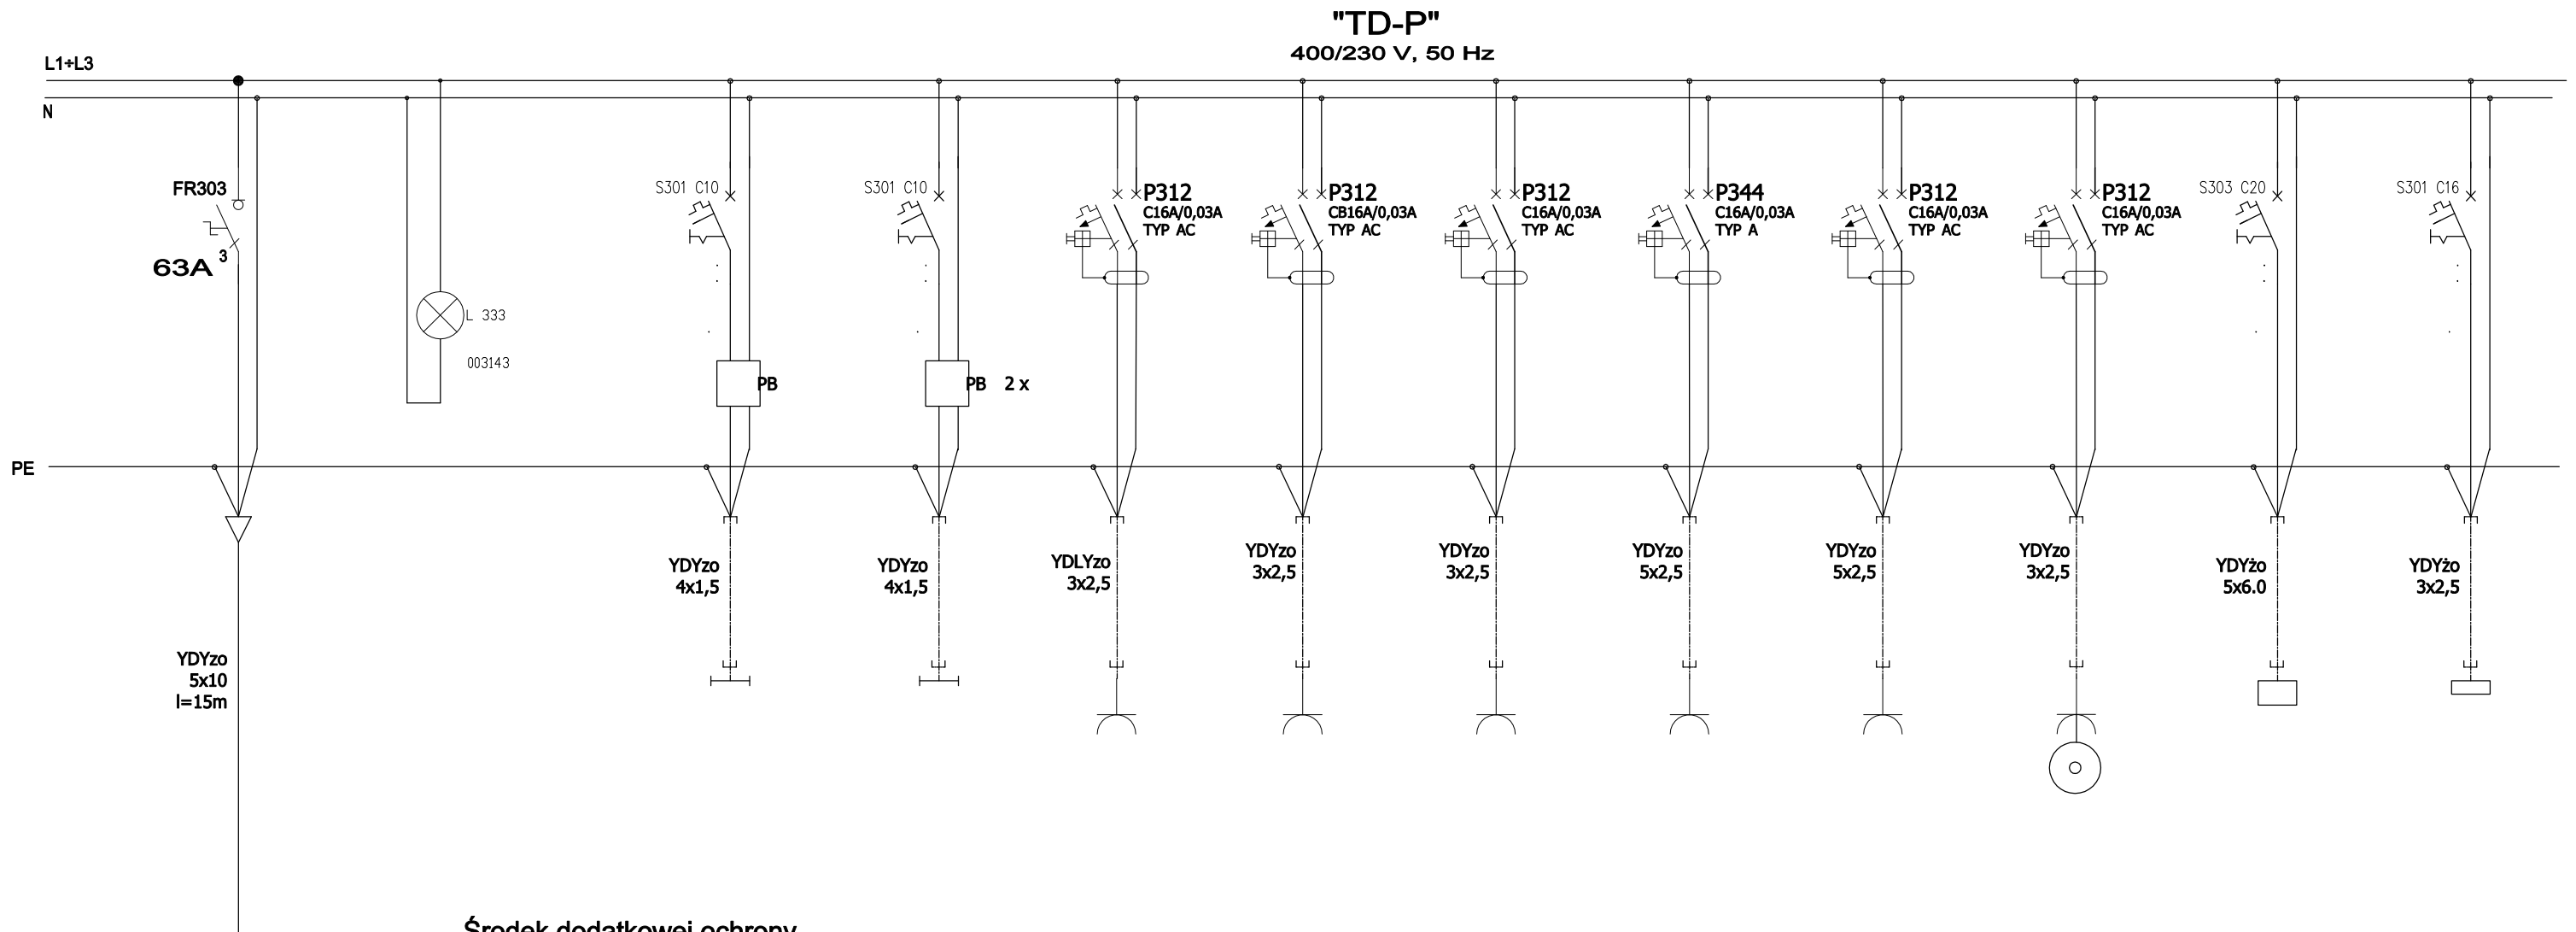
"TD-P"
400/230 V, 50 Hz

L1+L3
N

FR303
63A 3

L 333
003143

S301 C10
PB

S301 C10
PB 2 x

P312
C16A/0,03A
TYP AC

P312
CB16A/0,03A
TYP AC

P312
C16A/0,03A
TYP AC

P344
C16A/0,03A
TYP A

P312
C16A/0,03A
TYP AC

P312
C16A/0,03A
TYP AC

S303 C20

S301 C16

PE

YDYzo
4x1,5

YDYzo
4x1,5

YDLYzo
3x2,5

YDYzo
3x2,5

YDYzo
3x2,5

YDYzo
5x2,5

YDYzo
5x2,5

YDYzo
3x2,5

YDYżo
5x6.0

YDYżo
3x2,5

YDYzo
5x10
l=15m

Środek dodatkowej ochrony